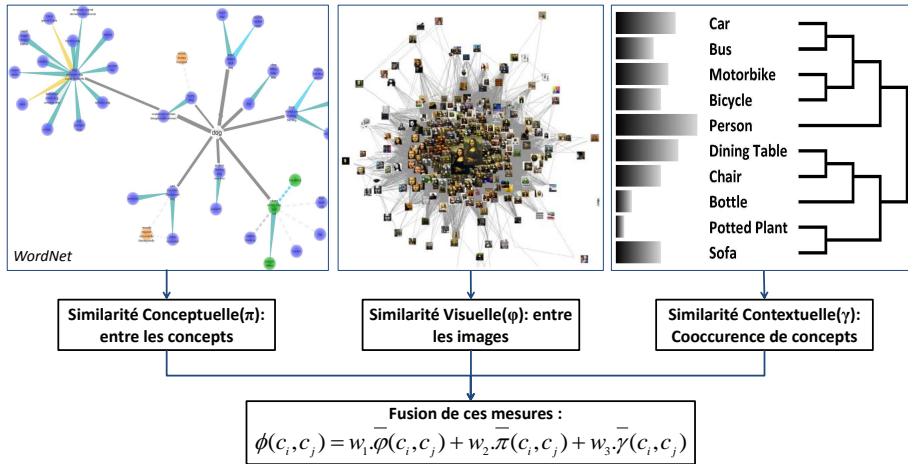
dog

WordNet

Car
Bus
Motorbike
Bicycle
Person
Dining Table
Chair
Bottle
Potted Plant
Sofa

Similarité Conceptuelle(π): entre les concepts

Similarité Visuelle(φ): entre les images

Similarité Contextuelle(γ): Cooccurence de concepts

Fusion de ces mesures :
$\phi(c_i, c_j) = w_1.\overline{\varphi}(c_i, c_j) + w_2.\overline{\pi}(c_i, c_j) + w_3.\overline{\gamma}(c_i, c_j)$